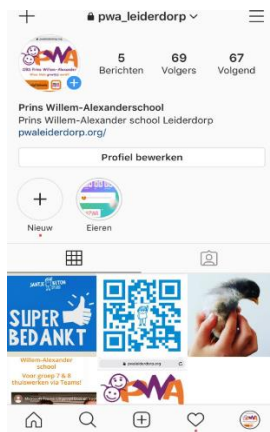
+ pwa_leiderdorp ∨

PWA
CBS Prins Willem-Alexander
Waar elk kind meetelt!

5
Berichten

69
Volgers

67
Volgend

Prins Willem-Alexanderschool
Prins Willem-Alexander school Leiderdorp
pwaleiderdorp.org/

Profiel bewerken

Nieuw

Eieren

SUPER BEDANKT

Willem-Alexander school
Voor groep 7 & 8 thuiswerken via Teams!

pwaleiderdorp.org

PWA